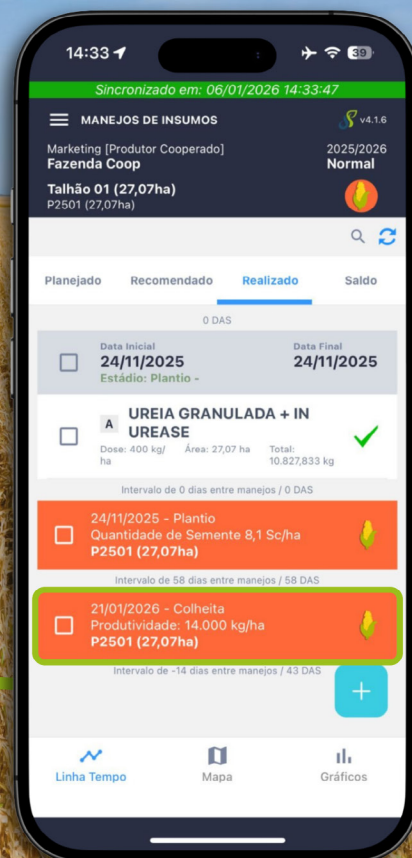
14:33

39

Sincronizado em: 06/01/2026 14:33:47

MANEJOS DE INSUMOS

v4.1.6

Marketing [Produtor Cooperado]
Fazenda Coop

2025/2026
Normal

Talhão 01 (27,07ha)
P2501 (27,07ha)

Planejado | Recomendado | Realizado | Saldo

0 DAS

Data Inicial
24/11/2025
Estádio: Plantio -

Data Final
24/11/2025

A UREIA GRANULADA + IN UREASE

Dose: 400 kg/ha
Área: 27,07 ha
Total: 10.827,833 kg

Intervalo de 0 dias entre manejos / 0 DAS

24/11/2025 - Plantio
Quantidade de Semente 8,1 Sc/ha
P2501 (27,07ha)

Intervalo de 58 dias entre manejos / 58 DAS

21/01/2026 - Colheita
Produtividade: 14.000 kg/ha
P2501 (27,07ha)

Intervalo de -14 dias entre manejos / 43 DAS

+

Linha Tempo
Mapa
Gráficos